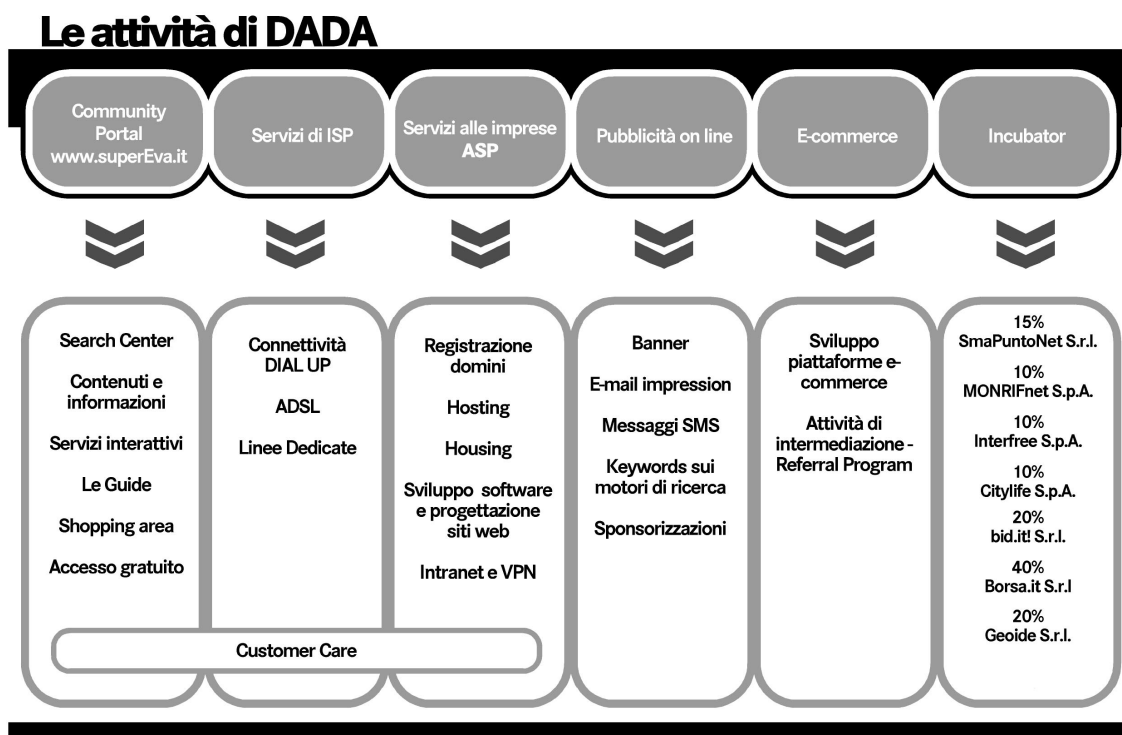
Le attività di DADA

Community Portal www.superEva.it

Servizi di ISP

Servizi alle imprese ASP

Pubblicità on line

E-commerce

Incubator

Search Center

Contenuti e informazioni

Servizi interattivi

Le Guide

Shopping area

Accesso gratuito

Connettività DIAL UP

ADSL

Linee Dedicate

Registrazione domini

Hosting

Housing

Sviluppo software e progettazione siti web

Intranet e VPN

Banner

E-mail impression

Messaggi SMS

Keywords sui motori di ricerca

Sponsorizzazioni

Sviluppo piattaforme e-commerce

Attività di intermediazione - Referral Program

15% SmaPuntoNet S.r.l.

10% MONRIFnet S.p.A.

10% Interfree S.p.A.

10% Citylife S.p.A.

20% bid.it! S.r.l.

40% Borsa.it S.r.l

20% Geoide S.r.l.

Customer Care